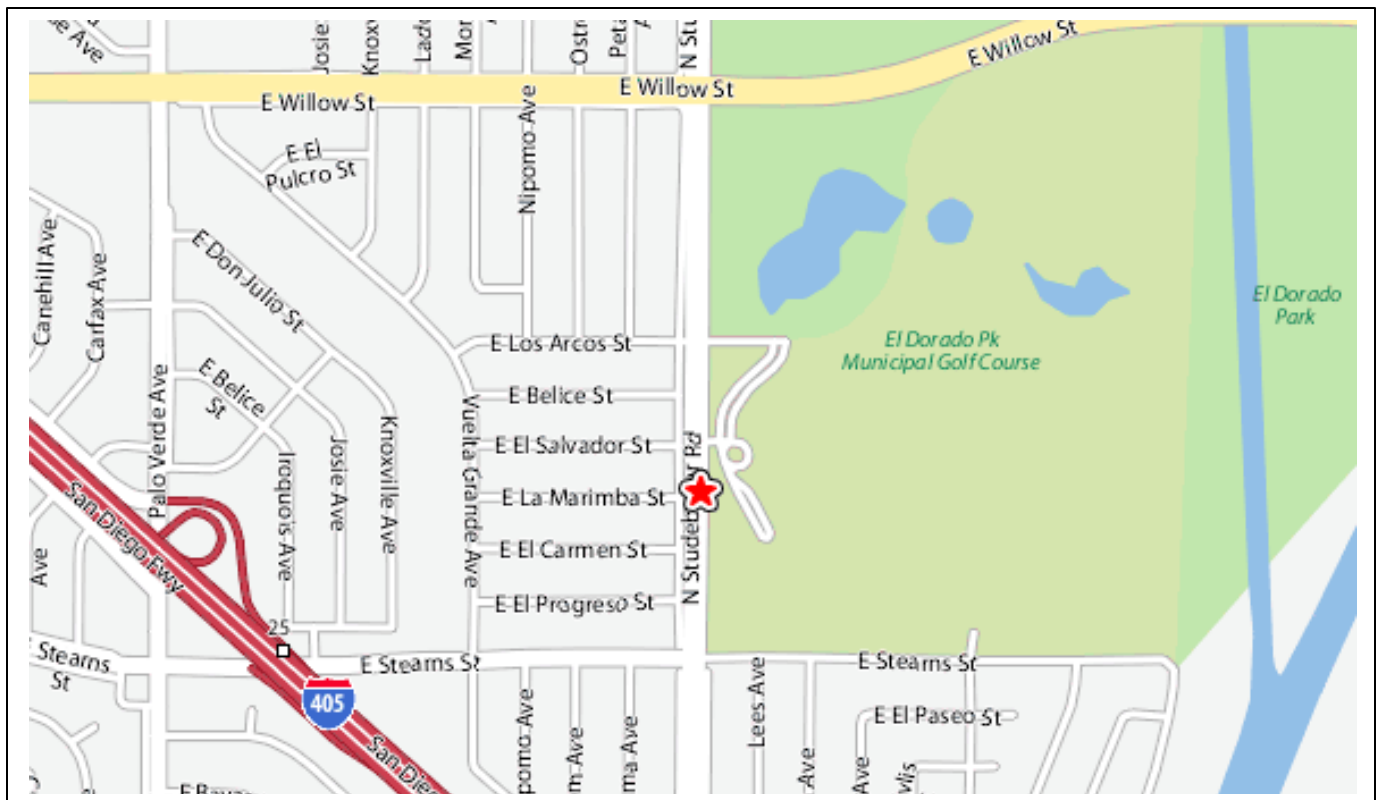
e Ave
Josie
Knox
Lade
Mor
Ostr
Peta
N Stu
E Willow St
E Willow St
E Willow St
Nipomo Ave
E El Pulcro St
Carehill Ave
Carfax Ave
E Don Julio St
E Belice St
Palo Verde Ave
E Los Arcos St
E Belice St
E El Salvador St
E La Marimba St
E El Carmen St
E El Progreso St
Iroquois Ave
Josie Ave
Knoxville Ave
Vuelta Grande Ave
N Studeb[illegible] Rd
El Dorado Pk Municipal Golf Course
El Dorado Park
San Diego Fwy
Ave
25
E Stearns St
E Stearns St
E Stearns St
405
San Die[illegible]
Nipomo Ave
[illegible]m Ave
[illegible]ma Ave
Lees Ave
Ave
Ave
E El Paseo St
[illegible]lis
E Bay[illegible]